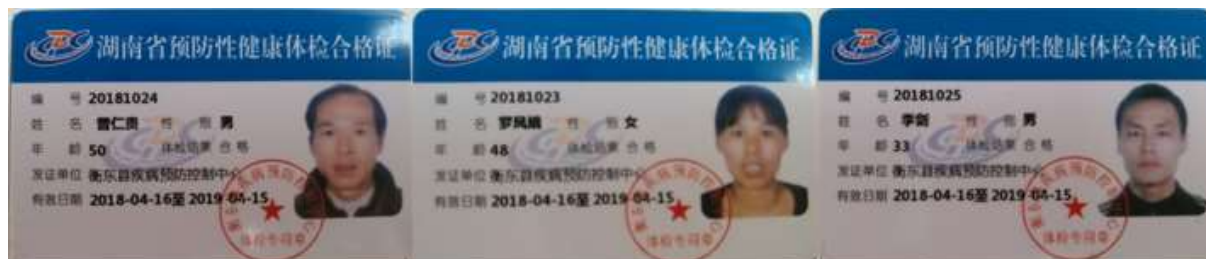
湖南省预防性健康体检合格证
编号 20181024
姓名 曹仁贵 性别 男
年龄 50 体检结果 合格
发证单位 衡东县疾病预防控制中心
有效日期 2018-04-16至 2019-04-15
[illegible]
体检专用章

湖南省预防性健康体检合格证
编号 20181023
姓名 罗凤娟 性别 女
年龄 48 体检结果 合格
发证单位 衡东县疾病预防控制中心
有效日期 2018-04-16至 2019-04-15
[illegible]
体检专用章

湖南省预防性健康体检合格证
编号 20181025
姓名 李剑 性别 男
年龄 33 体检结果 合格
发证单位 衡东县疾病预防控制中心
有效日期 2018-04-16至 2019-04-15
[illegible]
体检专用章